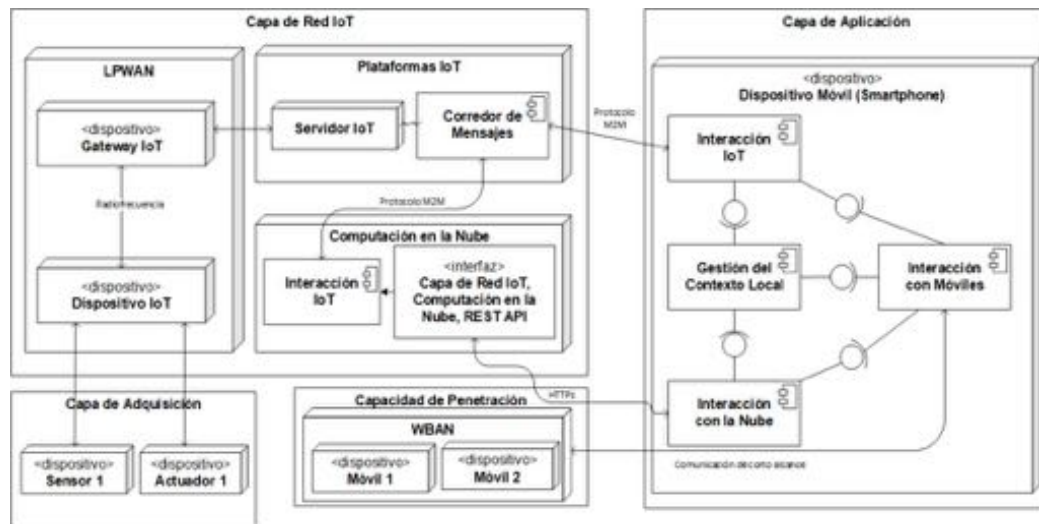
Capa de Red IoT

LPWAN

<dispositivo>
Gateway IoT

Radiofrecuencia

<dispositivo>
Dispositivo IoT

Plataformas IoT

Servidor IoT

Corredor de Mensajes

Protocolo M2M

Computación en la Nube

Interacción IoT

<interfaz>
Capa de Red IoT, Computación en la Nube, REST API

Capa de Aplicación

<dispositivo>
Dispositivo Móvil (Smartphone)

Protocolo M2M

Interacción IoT

Gestión del Contexto Local

Interacción con Móviles

Interacción con la Nube

HTTPs

Capa de Adquisición

<dispositivo>
Sensor 1

<dispositivo>
Actuador 1

Capacidad de Penetración

WBAN

<dispositivo>
Móvil 1

<dispositivo>
Móvil 2

Comunicación de corto alcance